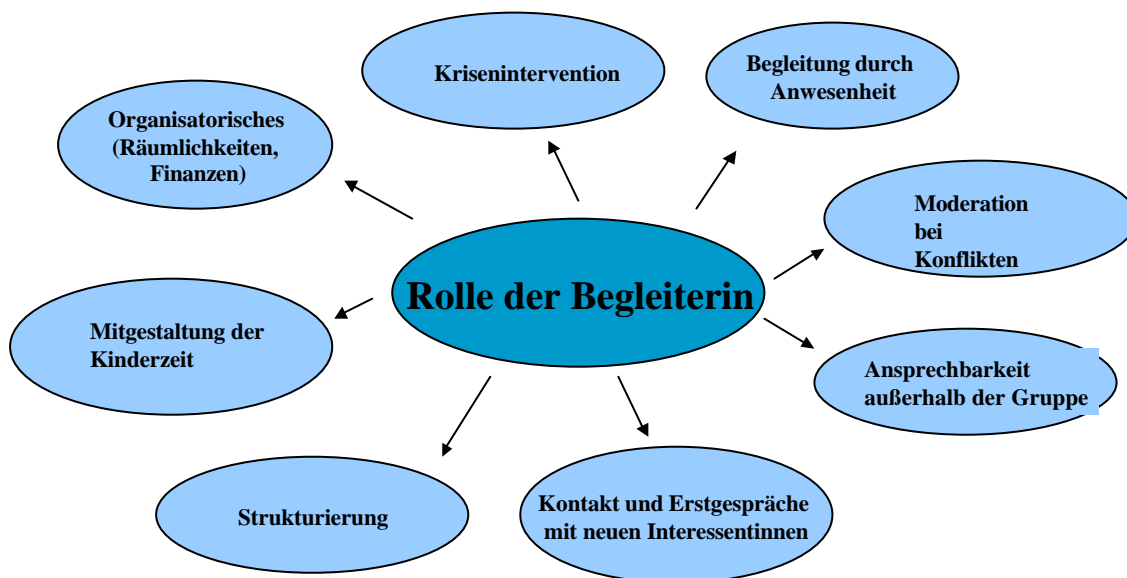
Rolle der Begleiterin

Krisenintervention

Begleitung durch Anwesenheit

Moderation bei Konflikten

Ansprechbarkeit außerhalb der Gruppe

Kontakt und Erstgespräche mit neuen Interessentinnen

Strukturierung

Mitgestaltung der Kinderzeit

Organisatorisches (Räumlichkeiten, Finanzen)